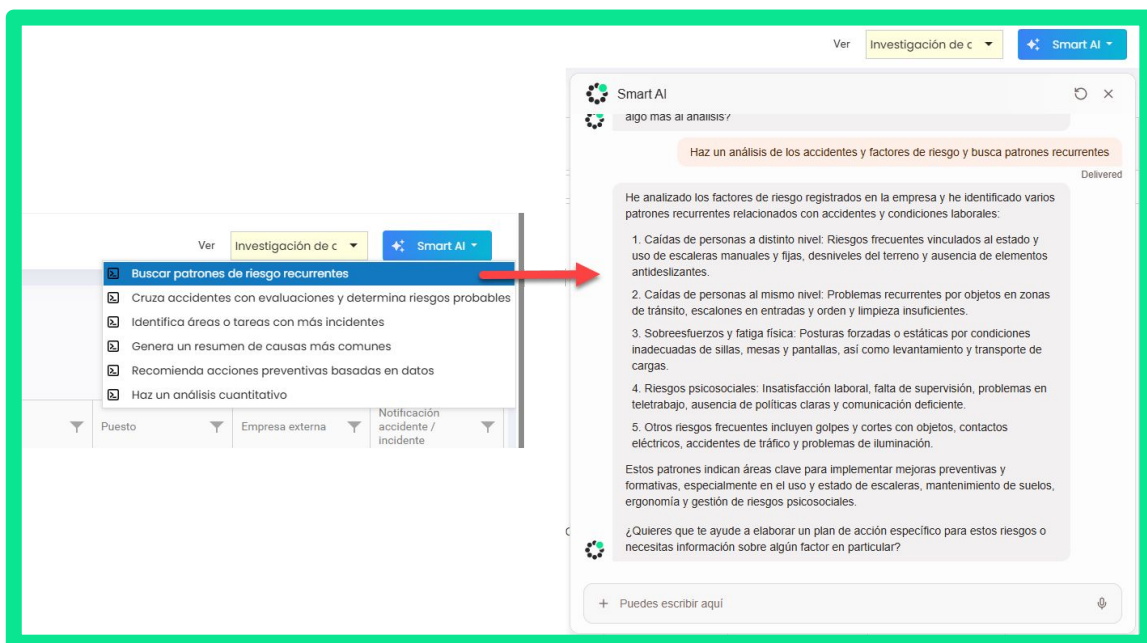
Ver Investigación de c ▾ Smart AI ▾

Smart AI

algo más al análisis?

Haz un análisis de los accidentes y factores de riesgo y busca patrones recurrentes

Delivered

He analizado los factores de riesgo registrados en la empresa y he identificado varios patrones recurrentes relacionados con accidentes y condiciones laborales:

1. Caídas de personas a distinto nivel: Riesgos frecuentes vinculados al estado y uso de escaleras manuales y fijas, desniveles del terreno y ausencia de elementos antideslizantes.

2. Caídas de personas al mismo nivel: Problemas recurrentes por objetos en zonas de tránsito, escalones en entradas y orden y limpieza insuficientes.

3. Sobreesfuerzos y fatiga física: Posturas forzadas o estáticas por condiciones inadecuadas de sillas, mesas y pantallas, así como levantamiento y transporte de cargas.

4. Riesgos psicosociales: Insatisfacción laboral, falta de supervisión, problemas en teletrabajo, ausencia de políticas claras y comunicación deficiente.

5. Otros riesgos frecuentes incluyen golpes y cortes con objetos, contactos eléctricos, accidentes de tráfico y problemas de iluminación.

Estos patrones indican áreas clave para implementar mejoras preventivas y formativas, especialmente en el uso y estado de escaleras, mantenimiento de suelos, ergonomía y gestión de riesgos psicosociales.

¿Quieres que te ayude a elaborar un plan de acción específico para estos riesgos o necesitas información sobre algún factor en particular?

+ Puedes escribir aquí

Ver Investigación de c ▾ Smart AI ▾

Buscar patrones de riesgo recurrentes
Cruza accidentes con evaluaciones y determina riesgos probables
Identifica áreas o tareas con más incidentes
Genera un resumen de causas más comunes
Recomienda acciones preventivas basadas en datos
Haz un análisis cuantitativo

Puesto Empresa externa Notificación accidente / incidente